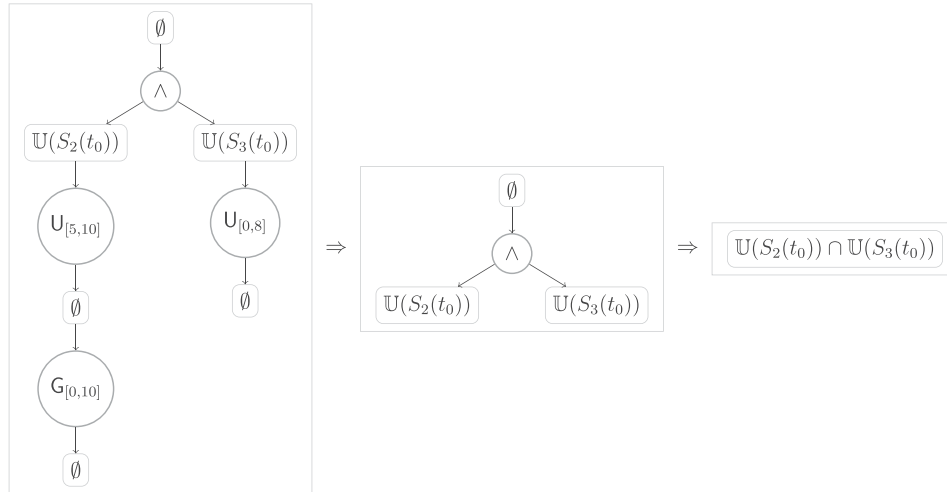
$\emptyset$

$\wedge$

$\mathbb{U}(S_2(t_0))$

$\mathbb{U}(S_3(t_0))$

$\mathsf{U}_{[5,10]}$

$\mathsf{U}_{[0,8]}$

$\emptyset$

$\emptyset$

$\mathsf{G}_{[0,10]}$

$\emptyset$

$\Rightarrow$

$\emptyset$

$\wedge$

$\mathbb{U}(S_2(t_0))$

$\mathbb{U}(S_3(t_0))$

$\Rightarrow$

$\mathbb{U}(S_2(t_0)) \cap \mathbb{U}(S_3(t_0))$